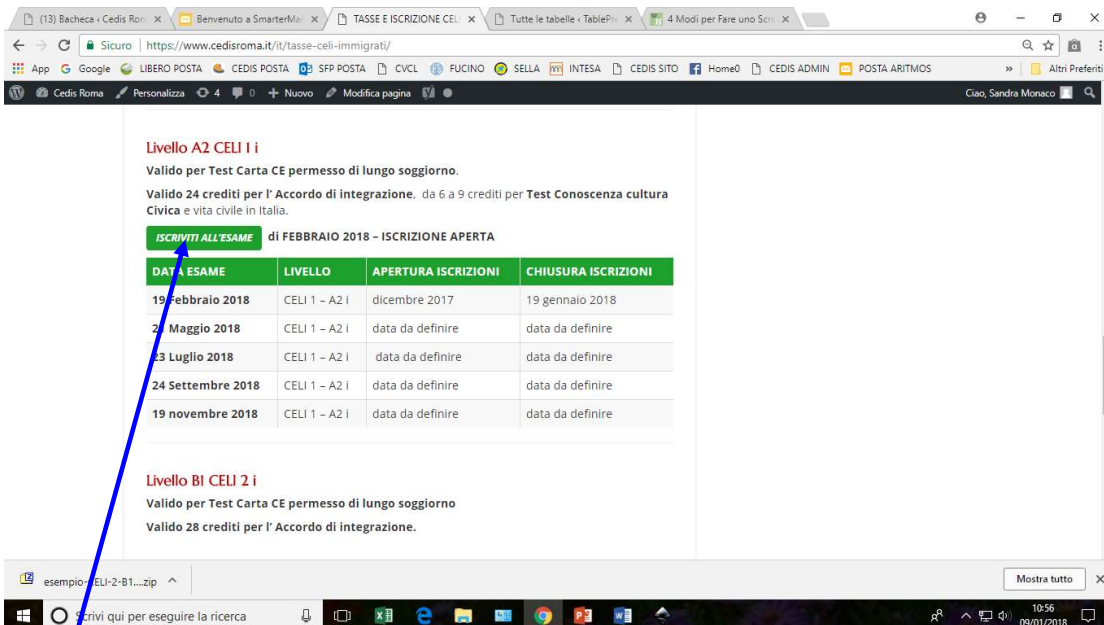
(13) Bacheca ‹ Cedis Ron ×
Benvenuto a SmarterMa ×
TASSE E ISCRIZIONE CEL ×
Tutte le tabelle ‹ TablePr ×
4 Modi per Fare uno Scr ×

← → C Sicuro | https://www.cedisroma.it/it/tasse-celi-immigrati/

App Google LIBERO POSTA CEDIS POSTA SFP POSTA CVCL FUCINO SELLA INTESA CEDIS SITO Home0 CEDIS ADMIN POSTA ARITMOS » Altri Preferiti

Cedis Roma Personalizza 4 0 + Nuovo Modifica pagina Ciao, Sandra Monaco

Livello A2 CELI 1 i

Valido per Test Carta CE permesso di lungo soggiorno.

Valido 24 crediti per l' Accordo di integrazione. da 6 a 9 crediti per Test Conoscenza cultura Civica e vita civile in Italia.

ISCRIVITI ALL'ESAME di FEBBRAIO 2018 – ISCRIZIONE APERTA

| DATA ESAME | LIVELLO | APERTURA ISCRIZIONI | CHIUSURA ISCRIZIONI |
|---|---|---|---|
| 19 Febbraio 2018 | CELI 1 – A2 i | dicembre 2017 | 19 gennaio 2018 |
| 2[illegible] Maggio 2018 | CELI 1 – A2 i | data da definire | data da definire |
| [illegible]3 Luglio 2018 | CELI 1 – A2 i | data da definire | data da definire |
| 24 Settembre 2018 | CELI 1 – A2 i | data da definire | data da definire |
| 19 novembre 2018 | CELI 1 – A2 i | data da definire | data da definire |

Livello B1 CELI 2 i

Valido per Test Carta CE permesso di lungo soggiorno

Valido 28 crediti per l' Accordo di integrazione.

esempio-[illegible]ELI-2-B1....zip ^
Mostra tutto ×

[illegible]crivi qui per eseguire la ricerca
10:56
09/01/2018